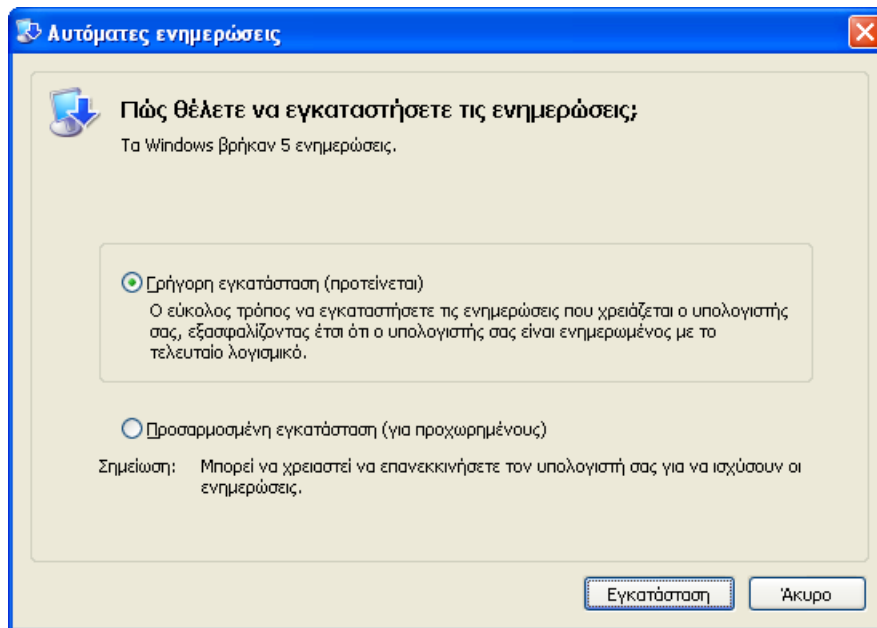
Αυτόματες ενημερώσεις

Πώς θέλετε να εγκαταστήσετε τις ενημερώσεις;

Τα Windows βρήκαν 5 ενημερώσεις.

Γρήγορη εγκατάσταση (προτείνεται)

Ο εύκολος τρόπος να εγκαταστήσετε τις ενημερώσεις που χρειάζεται ο υπολογιστής σας, εξασφαλίζοντας έτσι ότι ο υπολογιστής σας είναι ενημερωμένος με το τελευταίο λογισμικό.

Προσαρμοσμένη εγκατάσταση (για προχωρημένους)

Σημείωση: Μπορεί να χρειαστεί να επανεκκινήσετε τον υπολογιστή σας για να ισχύσουν οι ενημερώσεις.

Εγκατάσταση

Άκυρο